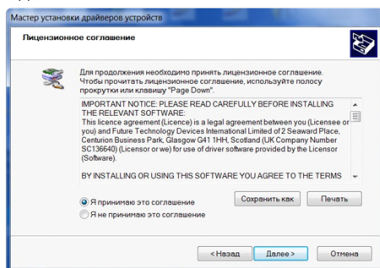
Мастер установки драйверов устройств

Лицензионное соглашение

Для продолжения необходимо принять лицензионное соглашение. Чтобы прочитать лицензионное соглашение, используйте полосу прокрутки или клавишу "Page Down".

IMPORTANT NOTICE: PLEASE READ CAREFULLY BEFORE INSTALLING THE RELEVANT SOFTWARE:
This licence agreement (Licence) is a legal agreement between you (Licensee or you) and Future Technology Devices International Limited of 2 Seaward Place, Centurion Business Park, Glasgow G41 1HH, Scotland (UK Company Number SC136640) (Licensor or we) for use of driver software provided by the Licensor (Software).

BY INSTALLING OR USING THIS SOFTWARE YOU AGREE TO THE TERMS

Я принимаю это соглашение
Я не принимаю это соглашение

Сохранить как
Печать

< Назад
Далее >
Отмена